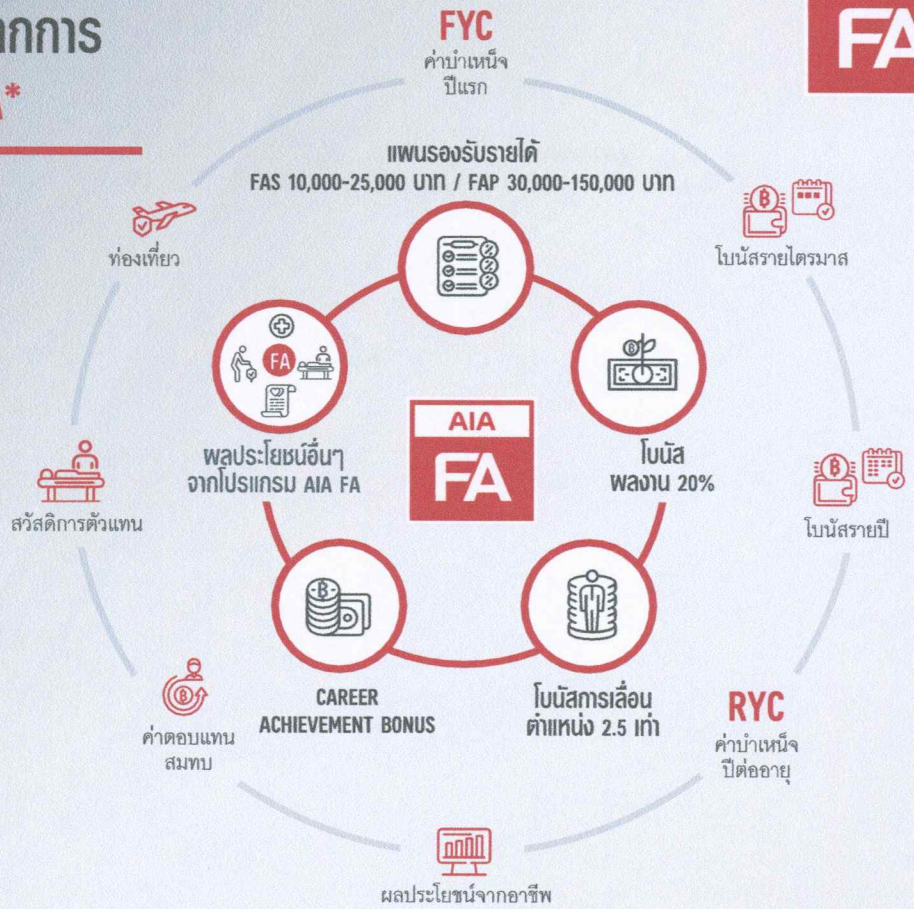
ากการ
A*

FYC
ค่าบำเหน็จ
ปีแรก

FA

แผนรองรับรายได้
FAS 10,000-25,000 บาท / FAP 30,000-150,000 บาท

ท่องเที่ยว

โบนัสรายไตรมาส

FA

AIA
FA

ผลประโยชน์อื่นๆ
จากโปรแกรม AIA FA

โบนัส
ผลงาน 20%

สวัสดิการตัวแทน

โบนัสรายปี

CAREER
ACHIEVEMENT BONUS

โบนัสการเลื่อน
ตำแหน่ง 2.5 เท่า

RYC
ค่าบำเหน็จ
ปีต่ออายุ

ค่าตอบแทน
สมทบ

ผลประโยชน์จากอาชีพ